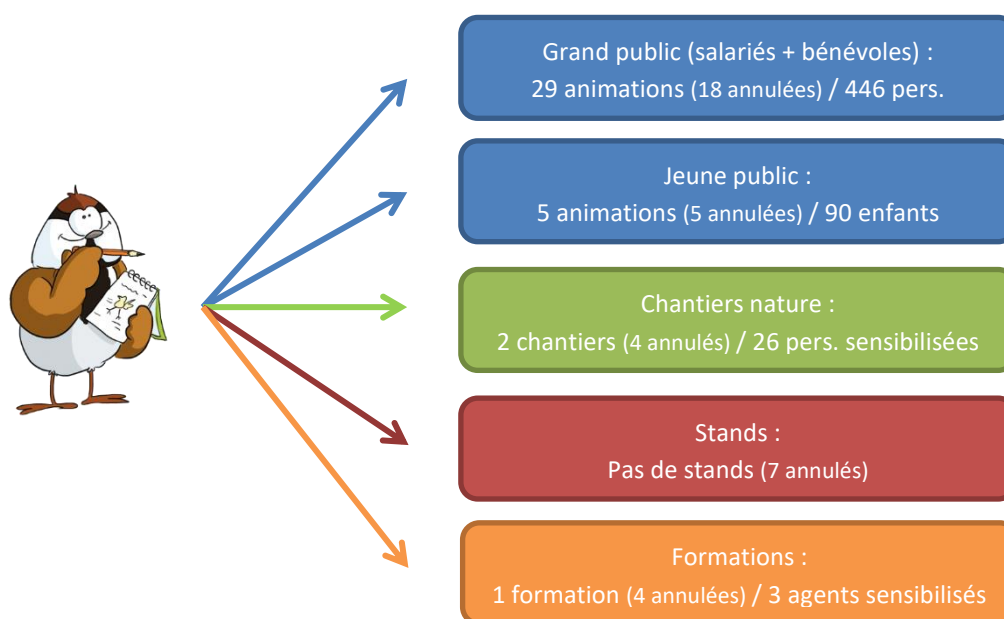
Grand public (salariés + bénévoles) :
29 animations (18 annulées) / 446 pers.

Jeune public :
5 animations (5 annulées) / 90 enfants

Chantiers nature :
2 chantiers (4 annulés) / 26 pers. sensibilisées

Stands :
Pas de stands (7 annulés)

Formations :
1 formation (4 annulées) / 3 agents sensibilisés